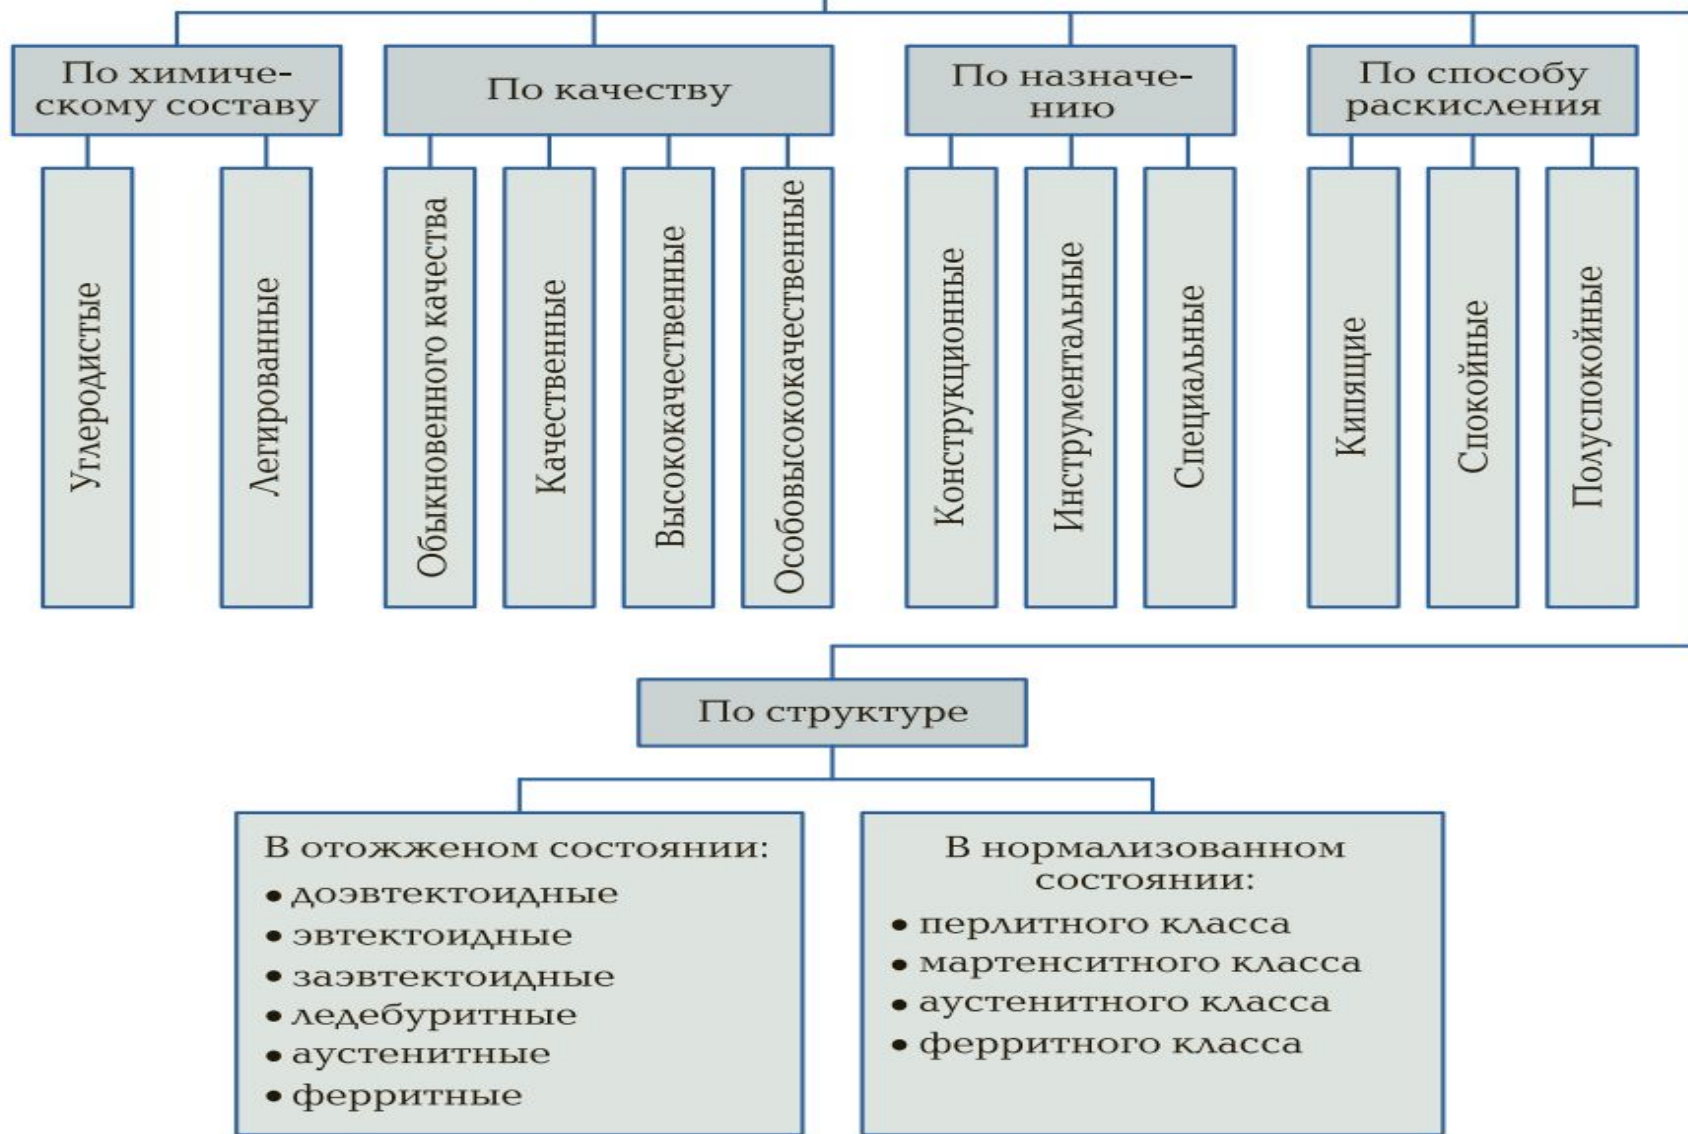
По химическому составу

Углеродистые

Легированные

По качеству

Обыкновенного качества

Качественные

Высококачественные

Особовысококачественные

По назначению

Конструкционные

Инструментальные

Специальные

По способу раскисления

Кипящие

Спокойные

Полуспокойные

По структуре

В отожженом состоянии:
• доэвтектоидные
• эвтектоидные
• заэвтектоидные
• ледебуритные
• аустенитные
• ферритные

В нормализованном состоянии:
• перлитного класса
• мартенситного класса
• аустенитного класса
• ферритного класса